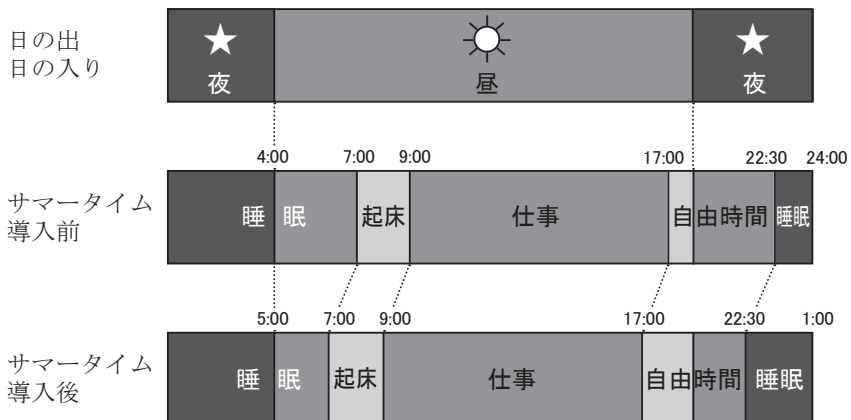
日の出
日の入り

★
夜

昼

★
夜

4:00 7:00 9:00 17:00 22:30 24:00

サマータイム
導入前

睡眠 起床 仕事 自由時間 睡眠

5:00 7:00 9:00 17:00 22:30 1:00

サマータイム
導入後

睡眠 起床 仕事 自由時間 睡眠